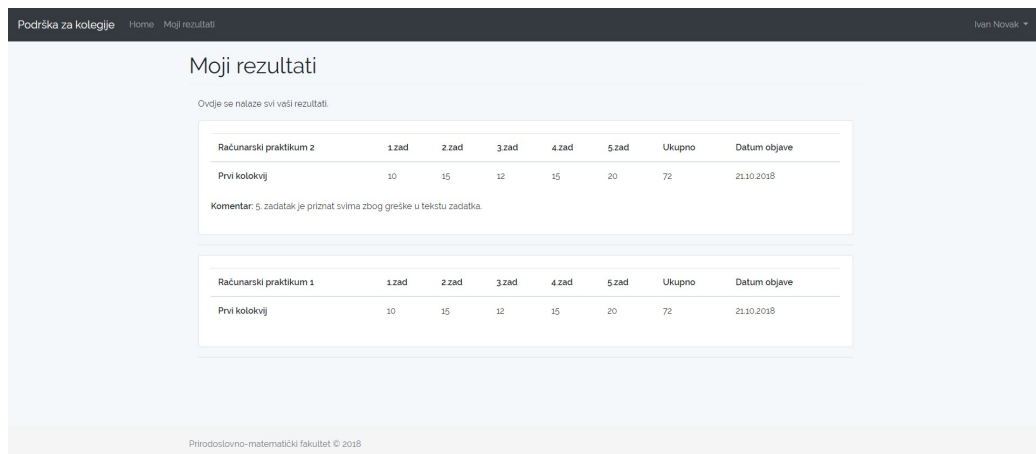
Podrška za kolegije Home Moji rezultati

Ivan Novak

Moji rezultati

Ovdje se nalaze svi vaši rezultati.

| Računarski praktikum 2 | 1.zad | 2.zad | 3.zad | 4.zad | 5.zad | Ukupno | Datum objave |
|---|---|---|---|---|---|---|---|
| Prvi kolokvij | 10 | 15 | 12 | 15 | 20 | 72 | 21.10.2018 |

Komentar: 5. zadatak je priznat svima zbog greške u tekstu zadatka.

| Računarski praktikum 1 | 1.zad | 2.zad | 3.zad | 4.zad | 5.zad | Ukupno | Datum objave |
|---|---|---|---|---|---|---|---|
| Prvi kolokvij | 10 | 15 | 12 | 15 | 20 | 72 | 21.10.2018 |

Prirodoslovno-matematički fakultet © 2018